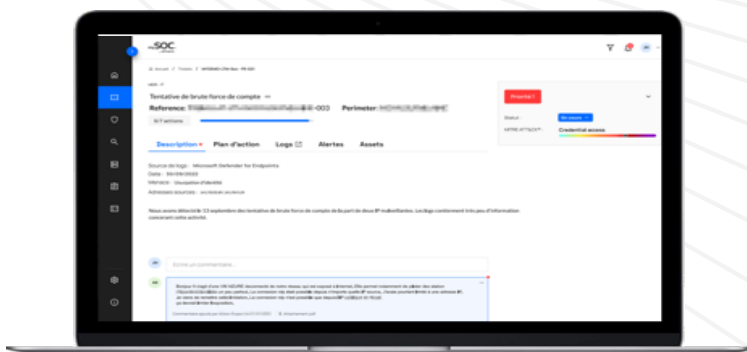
SOC

Tentative de brute force de compte

Reference: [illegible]-003 Perimeter: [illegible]

Priorité 1

Status: En cours

MITRE ATT&CK®: Credential access

Description Plan d'action Logs Alertes Assets

Source de logs : Microsoft Defender for Endpoints
Date : 30/09/2022
Tactics : Usurpation d'identité
Adresses sources : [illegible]

Nous avons détecté le 13 septembre des tentatives de brute force de compte de la part de deux IP malveillantes. Les logs contiennent très peu d'information concernant cette activité.

Ecrire un commentaire...

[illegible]